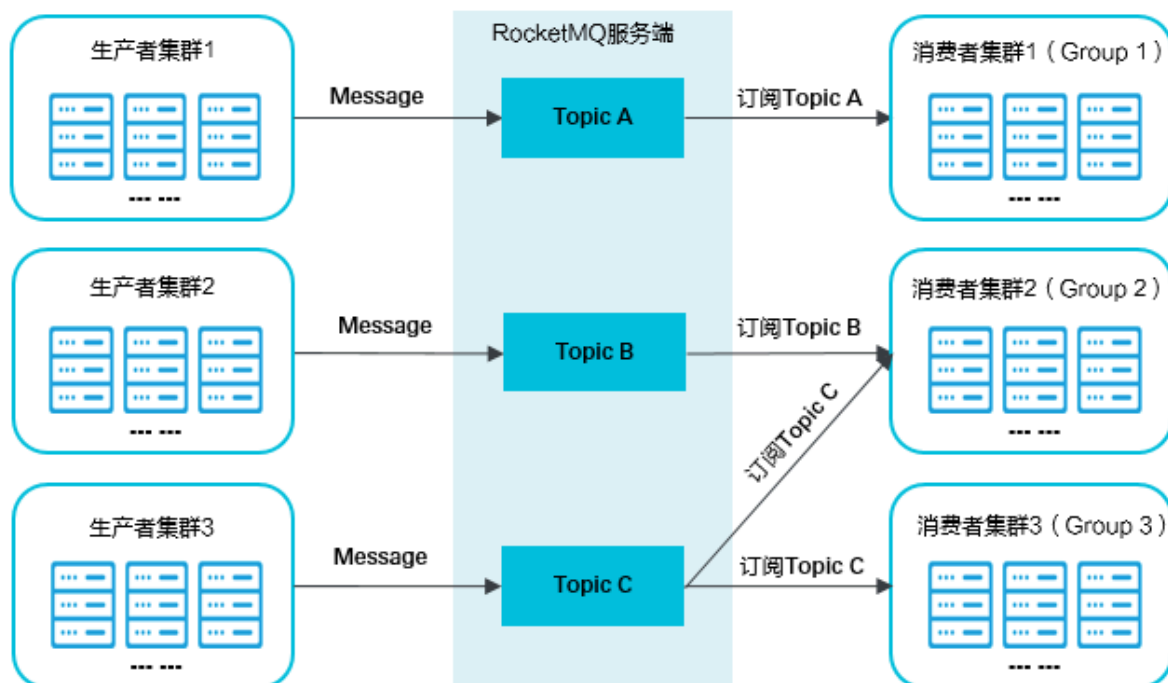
RocketMQ服务端

生产者集群1

--- ---

Message

Topic A

订阅Topic A

消费者集群1（Group 1）

--- ---

生产者集群2

--- ---

Message

Topic B

订阅Topic B

消费者集群2（Group 2）

--- ---

订阅Topic C

生产者集群3

--- ---

Message

Topic C

订阅Topic C

消费者集群3（Group 3）

--- ---